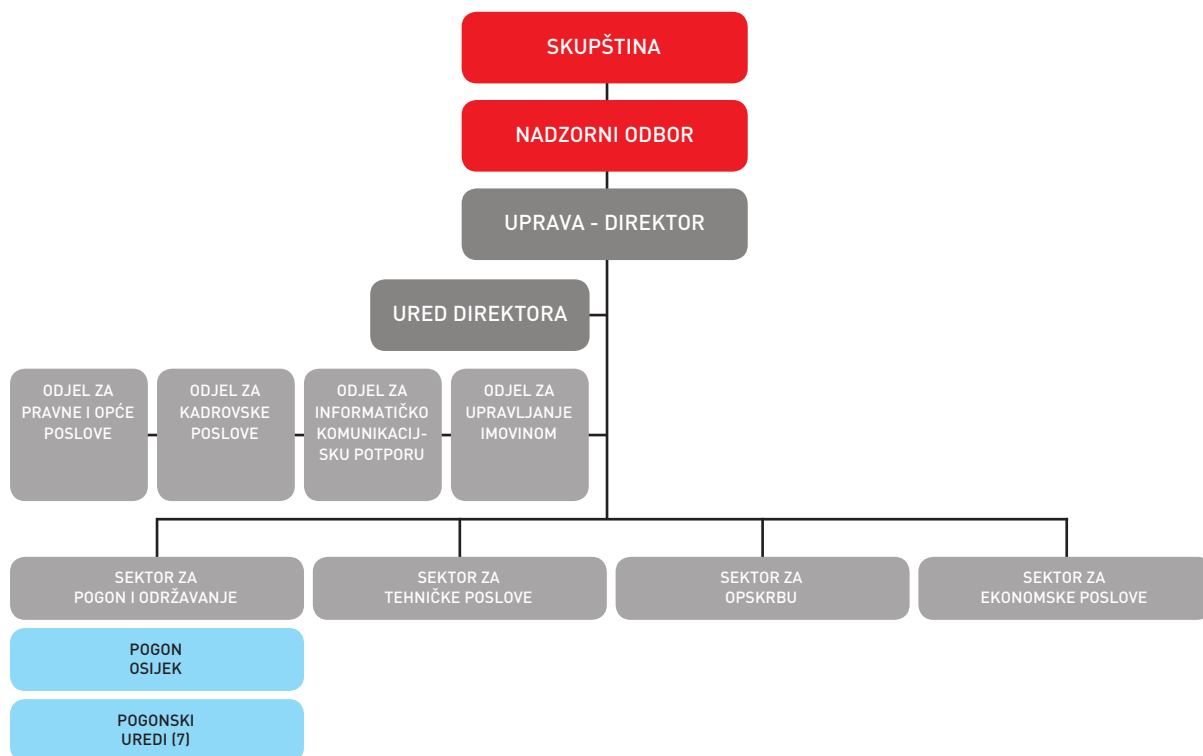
SKUPŠTINA

NADZORNI ODBOR

UPRAVA - DIREKTOR

URED DIREKTORA

ODJEL ZA PRAVNE I OPĆE POSLOVE

ODJEL ZA KADROVSKE POSLOVE

ODJEL ZA INFORMATIČKO KOMUNIKACIJSKU POTPORU

ODJEL ZA UPRAVLJANJE IMOVINOM

SEKTOR ZA POGON I ODRŽAVANJE

SEKTOR ZA TEHNIČKE POSLOVE

SEKTOR ZA OPSKRBU

SEKTOR ZA EKONOMSKE POSLOVE

POGON OSIJEK

POGONSKI UREDI (7)